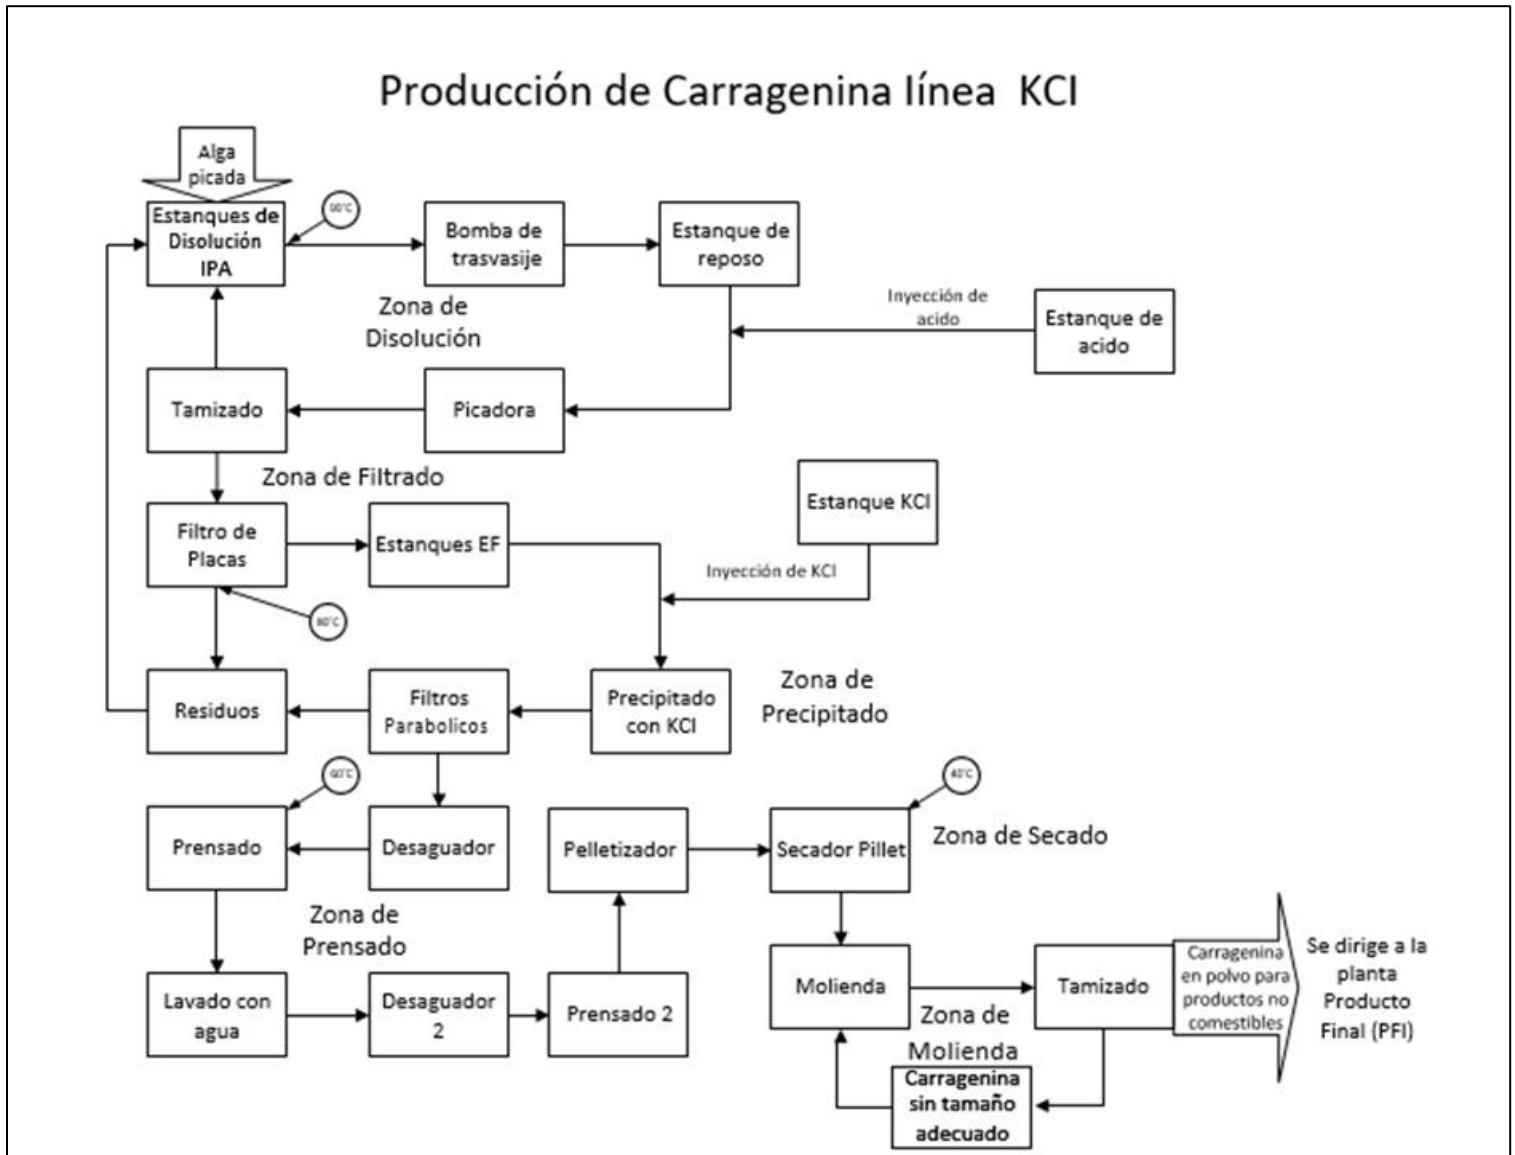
Producción de Carragenina línea KCl

Alga picada

Estanques de Disolución IPA

90°C

Bomba de trasvasije

Estanque de reposo

Zona de Disolución

Inyección de acido

Estanque de acido

Tamizado

Picadora

Zona de Filtrado

Estanque KCl

Filtro de Placas

Estanques EF

Inyección de KCl

80°C

Residuos

Filtros Parabolicos

Precipitado con KCl

Zona de Precipitado

60°C

40°C

Prensado

Desaguador

Pelletizador

Secador Pillet

Zona de Secado

Zona de Prensado

Molienda

Tamizado

Carragenina en polvo para productos no comestibles

Se dirige a la planta Producto Final (PFI)

Lavado con agua

Desaguador 2

Prensado 2

Zona de Molienda

Carragenina sin tamaño adecuado